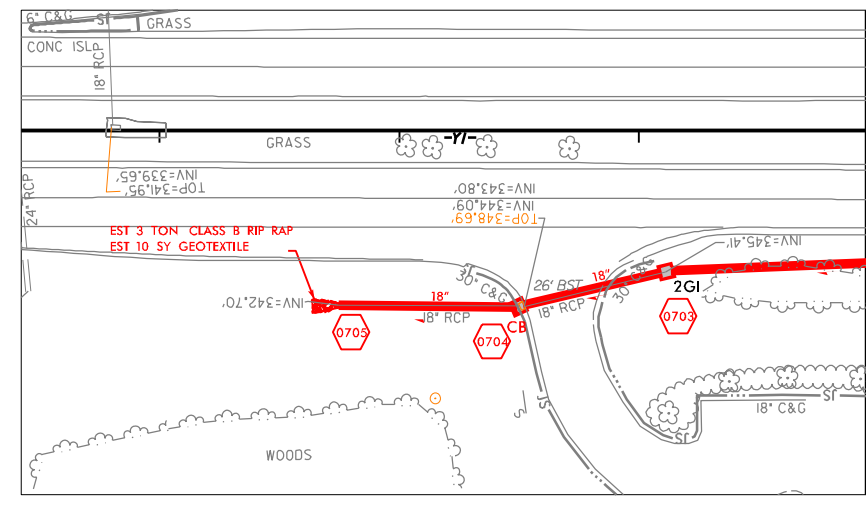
6" C&G
ST
GRASS
CONC ISL
18" RCP
GRASS
-Y1-
INV=339.65'
TOP=341.95'
24" RCP
INV=343.80'
INV=344.09'
TOP=348.69'
INV=345.41'
EST 3 TON CLASS B RIP RAP
EST 10 SY GEOTEXTILE
INV=342.70'
30" C&G
18"
26' BST
18"
30" C&G
2GI
18" RCP
18" RCP
CB
0705
0704
0703
18" C&G
ST
ST
ST
WOODS